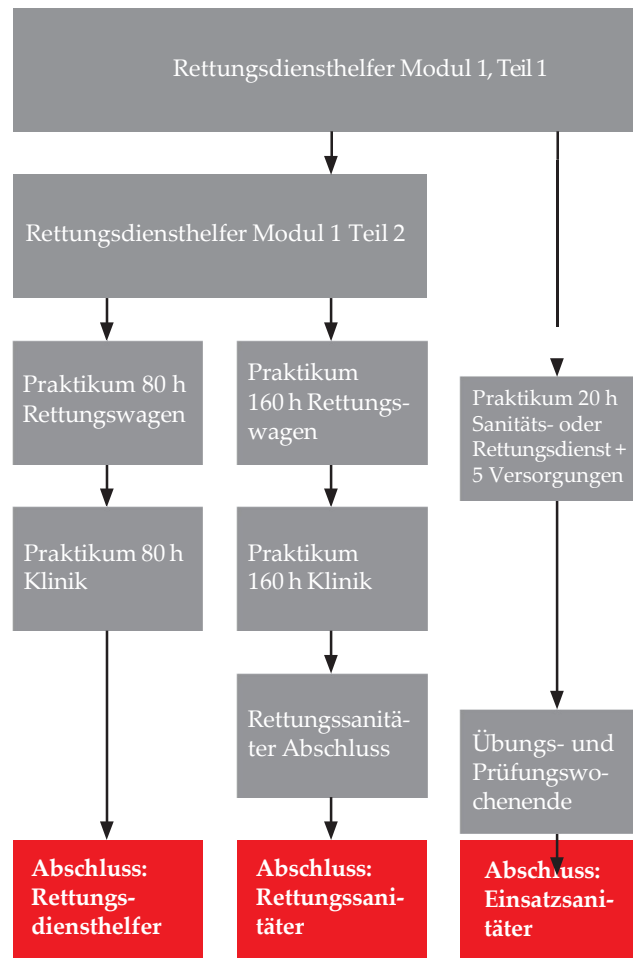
Rettungsdiensthelfer Modul 1, Teil 1

Rettungsdiensthelfer Modul 1 Teil 2

Praktikum 80 h Rettungswagen

Praktikum 80 h Klinik

Abschluss: Rettungsdiensthelfer

Praktikum 160 h Rettungswagen

Praktikum 160 h Klinik

Rettungssanitäter Abschluss

Abschluss: Rettungssanitäter

Praktikum 20 h Sanitäts- oder Rettungsdienst + 5 Versorgungen

Übungs- und Prüfungswochenende

Abschluss: Einsatzsanitäter